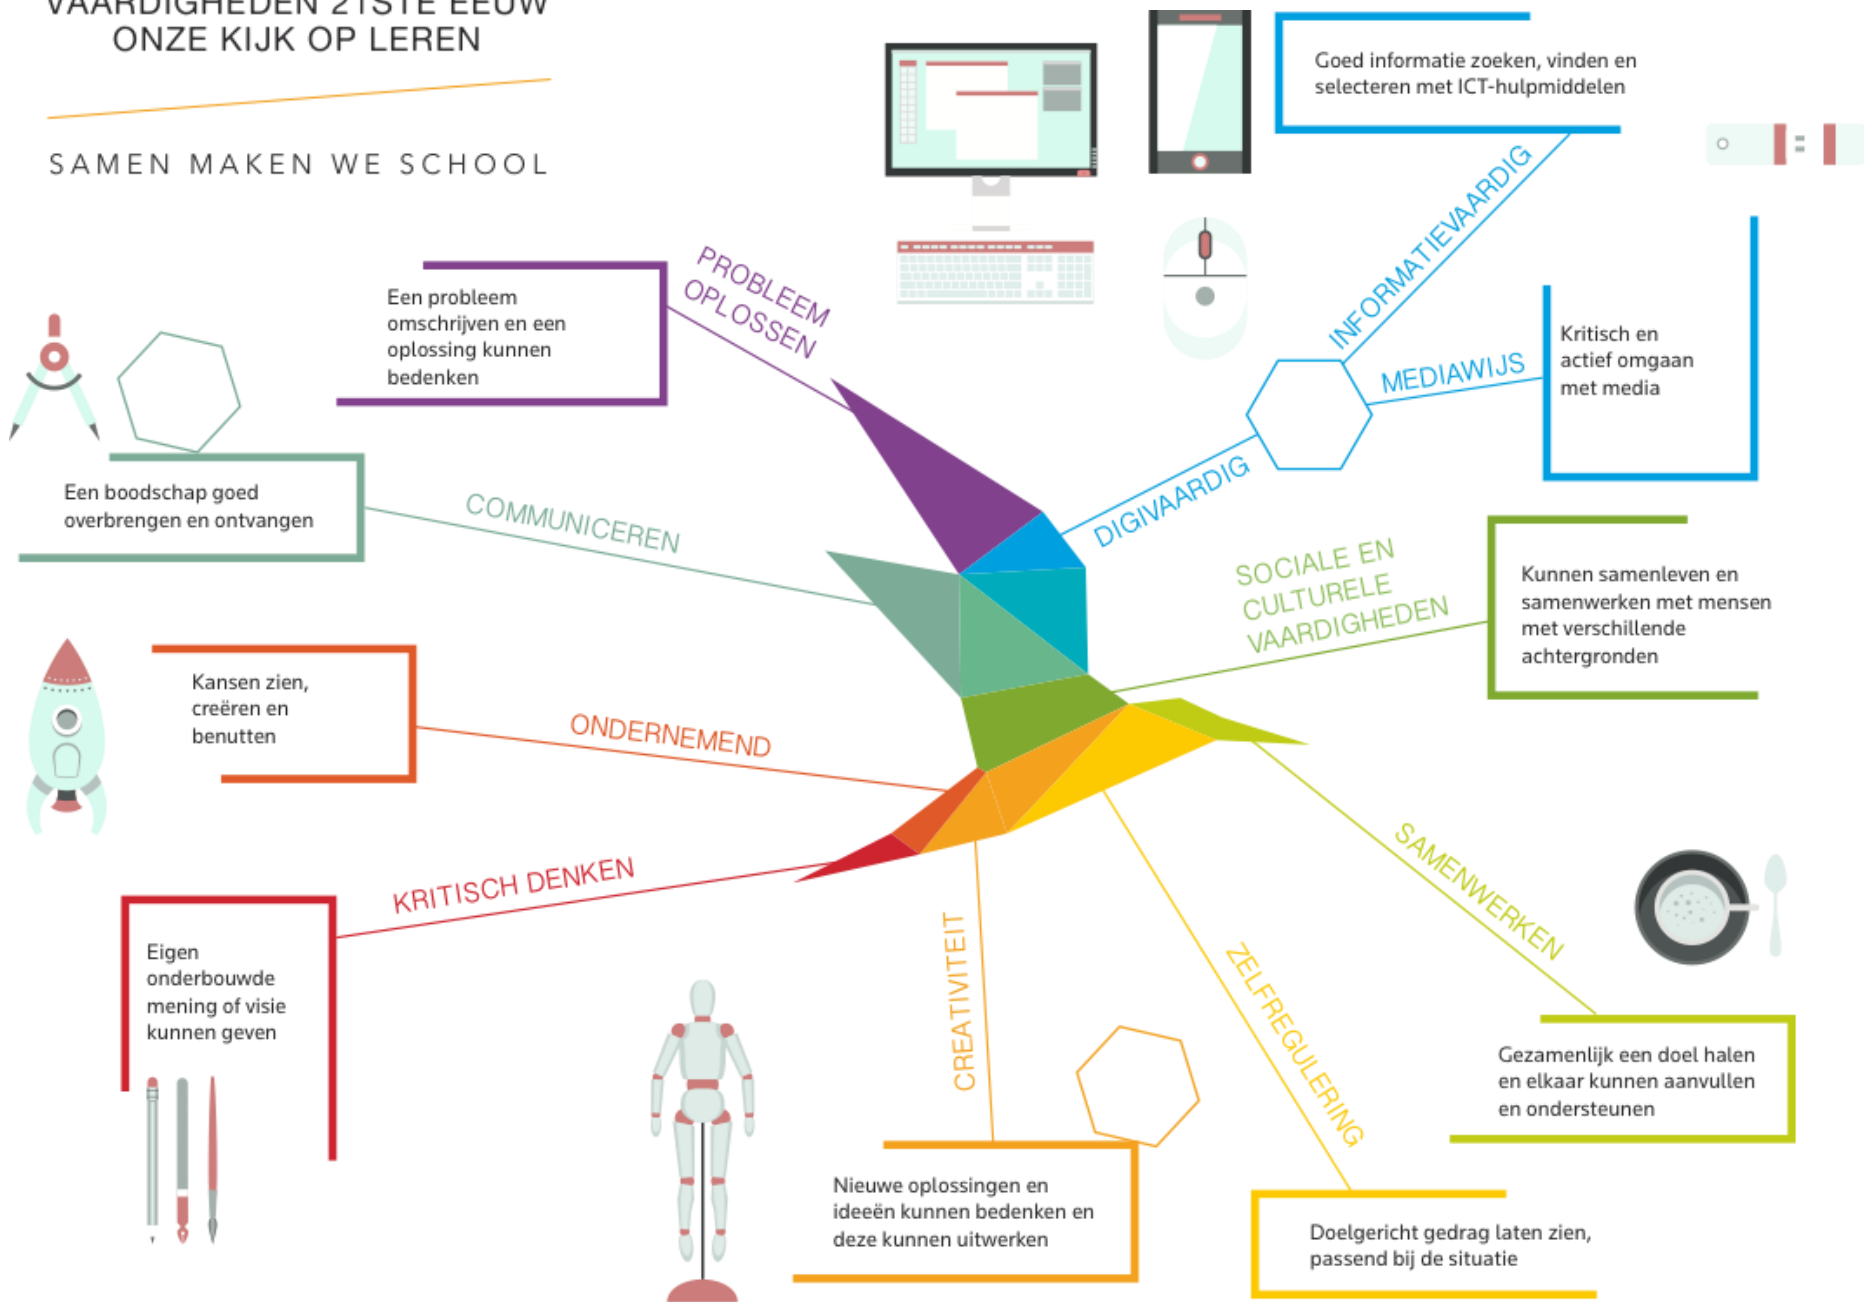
VAARDIGHEDEN 21STE EEUW
ONZE KIJK OP LEREN

SAMEN MAKEN WE SCHOOL

Goed informatie zoeken, vinden en selecteren met ICT-hulpmiddelen

INFORMATIEVAARDIG

MEDIAWIJS

Kritisch en actief omgaan met media

DIGIVAARDIG

PROBLEEM OPLOSSEN

Een probleem omschrijven en een oplossing kunnen bedenken

COMMUNICEREN

Een boodschap goed overbrengen en ontvangen

SOCIALE EN CULTURELE VAARDIGHEDEN

Kunnen samenleven en samenwerken met mensen met verschillende achtergronden

Kansen zien, creëren en benutten

ONDERNEMEND

KRITISCH DENKEN

Eigen onderbouwde mening of visie kunnen geven

CREATIVITEIT

Nieuwe oplossingen en ideeën kunnen bedenken en deze kunnen uitwerken

ZELFREGULERING

Doelgericht gedrag laten zien, passend bij de situatie

SAMENWERKEN

Gezamenlijk een doel halen en elkaar kunnen aanvullen en ondersteunen